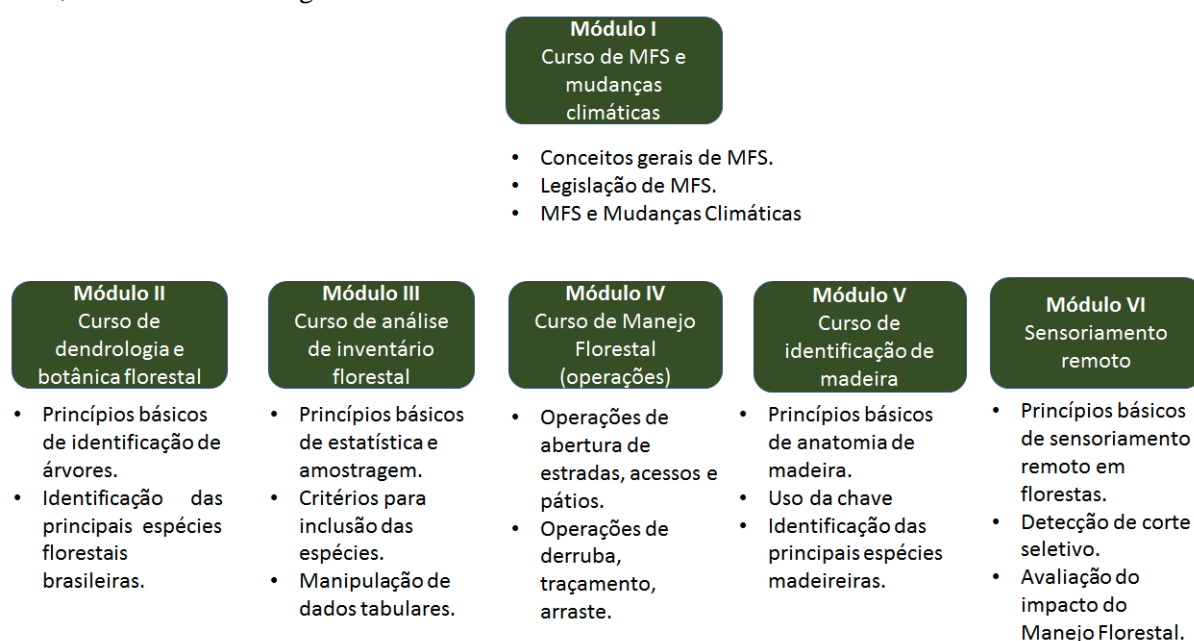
**Módulo I**
Curso de MFS e mudanças climáticas

- Conceitos gerais de MFS.
- Legislação de MFS.
- MFS e Mudanças Climáticas

**Módulo II**
Curso de dendrologia e botânica florestal

- Princípios básicos de identificação de árvores.
- Identificação das principais espécies florestais brasileiras.

**Módulo III**
Curso de análise de inventário florestal

- Princípios básicos de estatística e amostragem.
- Critérios para inclusão das espécies.
- Manipulação de dados tabulares.

**Módulo IV**
Curso de Manejo Florestal (operações)

- Operações de abertura de estradas, acessos e pátios.
- Operações de derruba, traçamento, arraste.

**Módulo V**
Curso de identificação de madeira

- Princípios básicos de anatomia de madeira.
- Uso da chave
- Identificação das principais espécies madeireiras.

**Módulo VI**
Sensoriamento remoto

- Princípios básicos de sensoriamento remoto em florestas.
- Detecção de corte seletivo.
- Avaliação do impacto do Manejo Florestal.